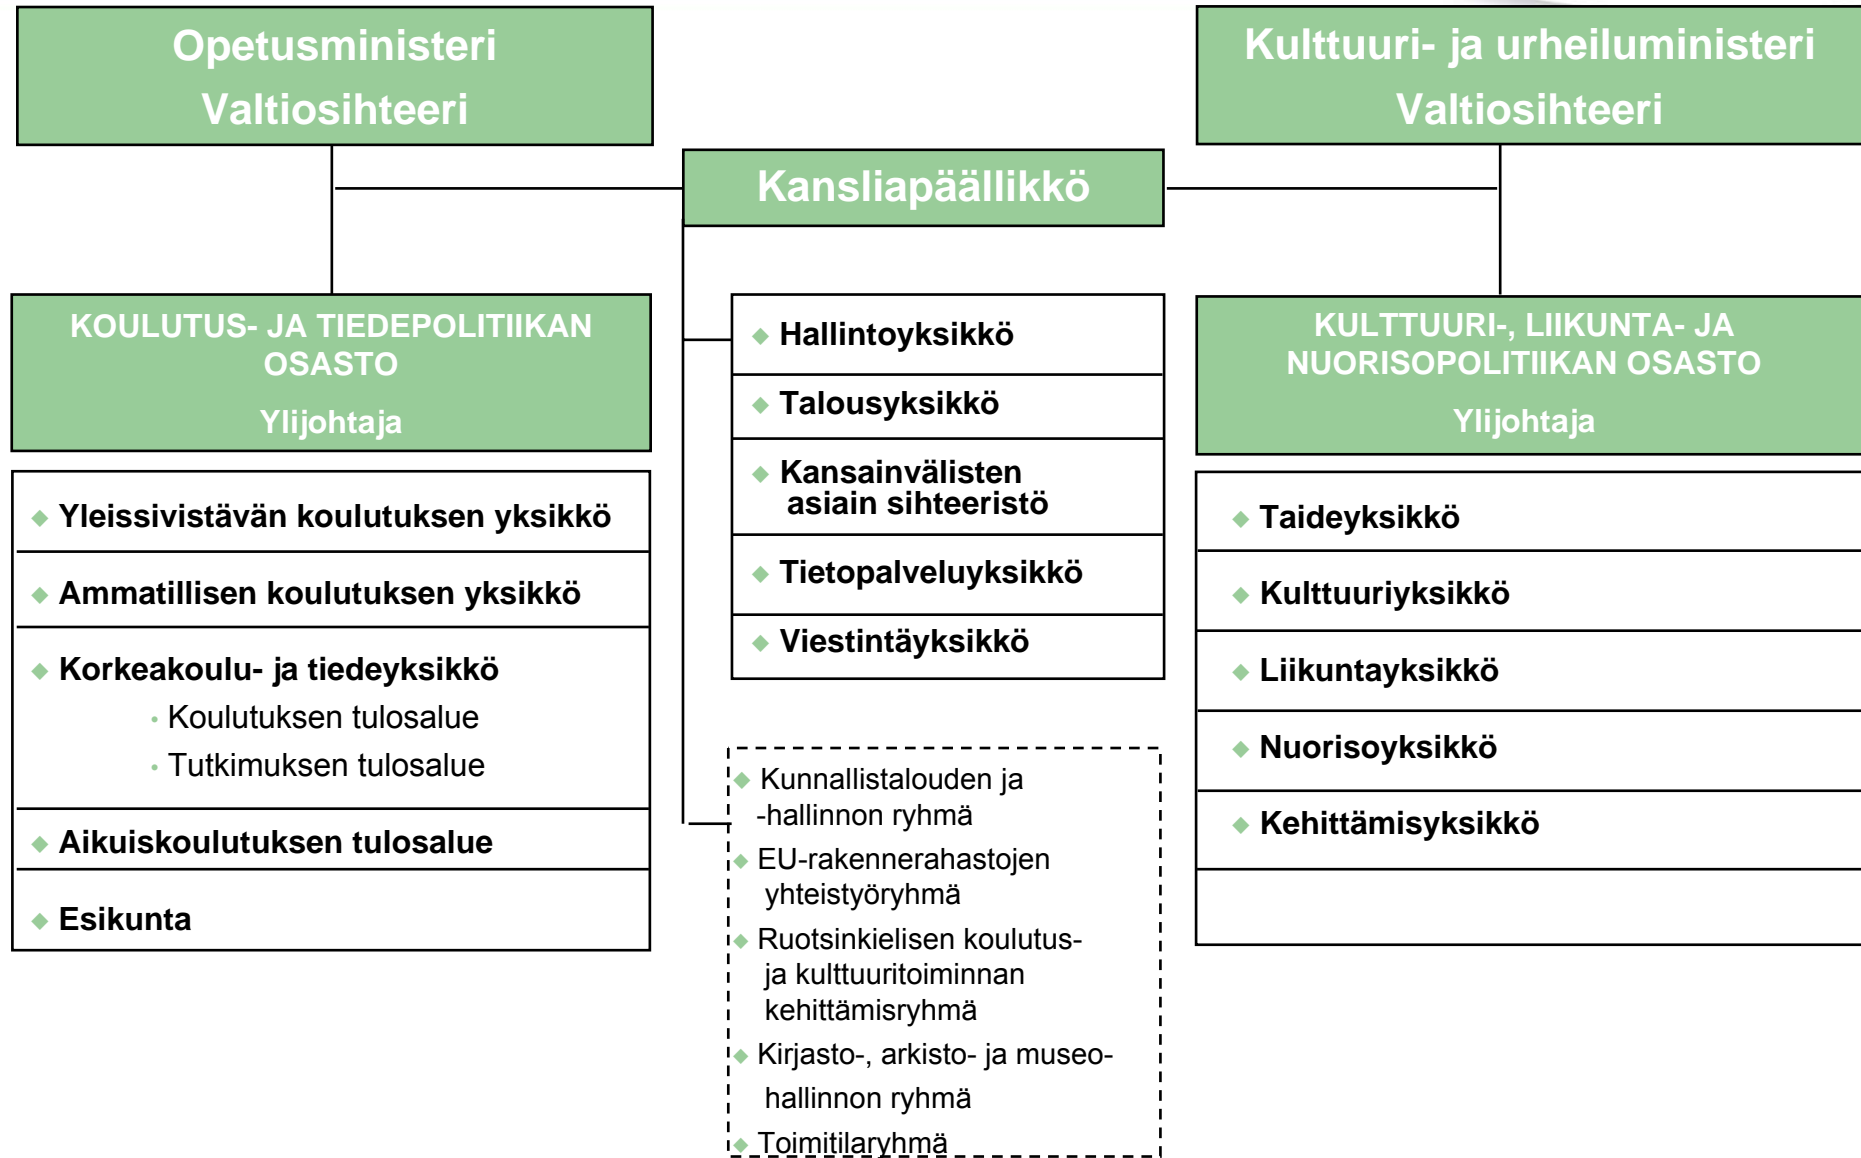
Opetusministeri
Valtiosihteeri

Kulttuuri- ja urheiluministeri
Valtiosihteeri

Kansliapäällikkö

KOULUTUS- JA TIEDEPOLITIIKAN OSASTO
Ylijohtaja

- Yleissivistävän koulutuksen yksikkö
- Ammatillisen koulutuksen yksikkö
- Korkeakoulu- ja tiedeyksikkö
  - Koulutuksen tulosalue
  - Tutkimuksen tulosalue
- Aikuiskoulutuksen tulosalue
- Esikunta

- Hallintoyksikkö
- Talousyksikkö
- Kansainvälisten asiain sihteeristö
- Tietopalveluyksikkö
- Viestintäyksikkö

- Kunnallistalouden ja -hallinnon ryhmä
- EU-rakennerahastojen yhteistyöryhmä
- Ruotsinkielisen koulutus- ja kulttuuritoiminnan kehittämisryhmä
- Kirjasto-, arkisto- ja museohallinnon ryhmä
- Toimitilaryhmä

KULTTUURI-, LIIKUNTA- JA NUORISOPOLITIIKAN OSASTO
Ylijohtaja

- Taideyksikkö
- Kulttuuriyksikkö
- Liikuntayksikkö
- Nuorisoyksikkö
- Kehittämisyksikkö